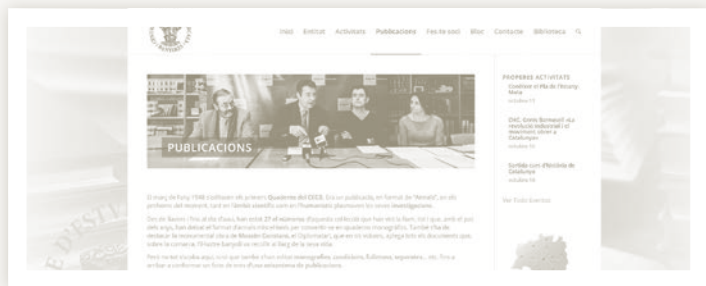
Inici Institut Activitats Publicacions Fes-te soci Bloc Contacte Biblioteca

PUBLICACIONS

El març de l'any 1988 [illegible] els primers Quaderns del CECS. Era un publicació, en format de "llibret", on els professors del moment, tant en l'àmbit científic com en l'humanístic plasmaven les seves investigacions.

Des de llavors i fins al dia d'avui, han estat 27 el números d'aquesta col·lecció que han vist la llum, tot i que, amb el pas dels anys, han deixat el format d'annals miscel·lanis per convertir-se en quaderns monogràfics. També cal destacar la important edició de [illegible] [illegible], que són els volums, aplega tots els documents que sobre la comarca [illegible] en el llarg de la seva vida.

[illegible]

PROPERES ACTIVITATS

Coneixer el Pla de l'Estany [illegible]

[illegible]

CVC. Conte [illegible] revolució industrial i el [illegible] Catalunya

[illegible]

Sortida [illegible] Catalunya

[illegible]

Veure totes les activitats